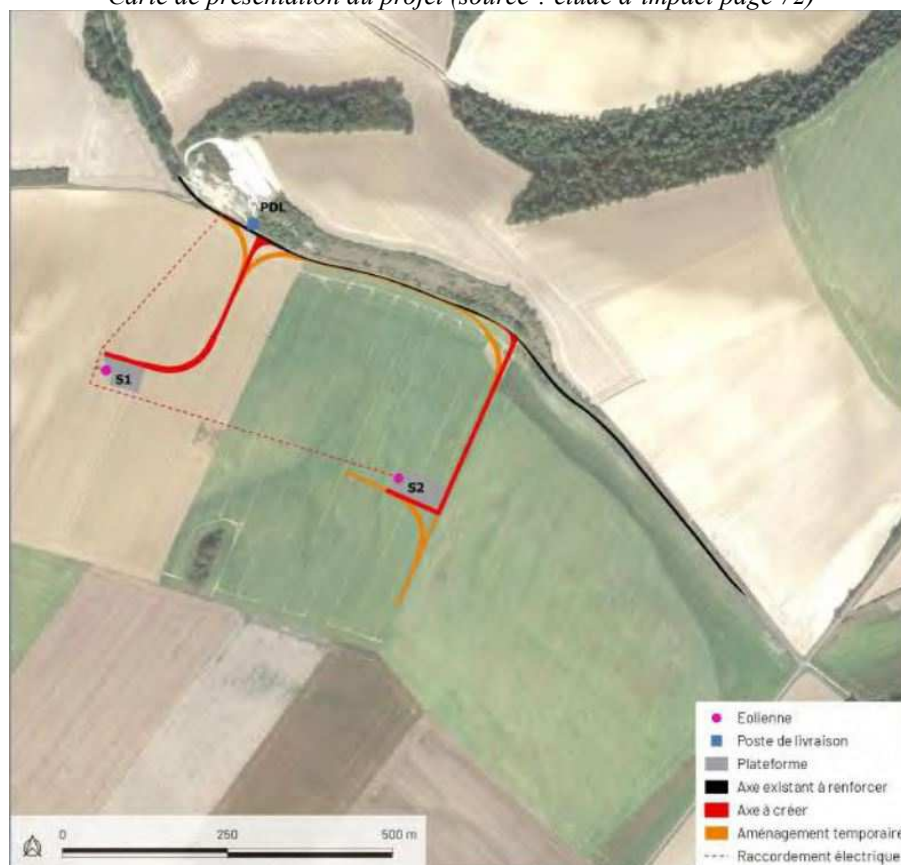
Carte de présentation du projet (source : étude d'impact page 72)

PDL

S1

S2

Eolienne
Poste de livraison
Plateforme
Axe existant à renforcer
Axe à créer
Aménagement temporaire
Raccordement électrique

0
250
500 m